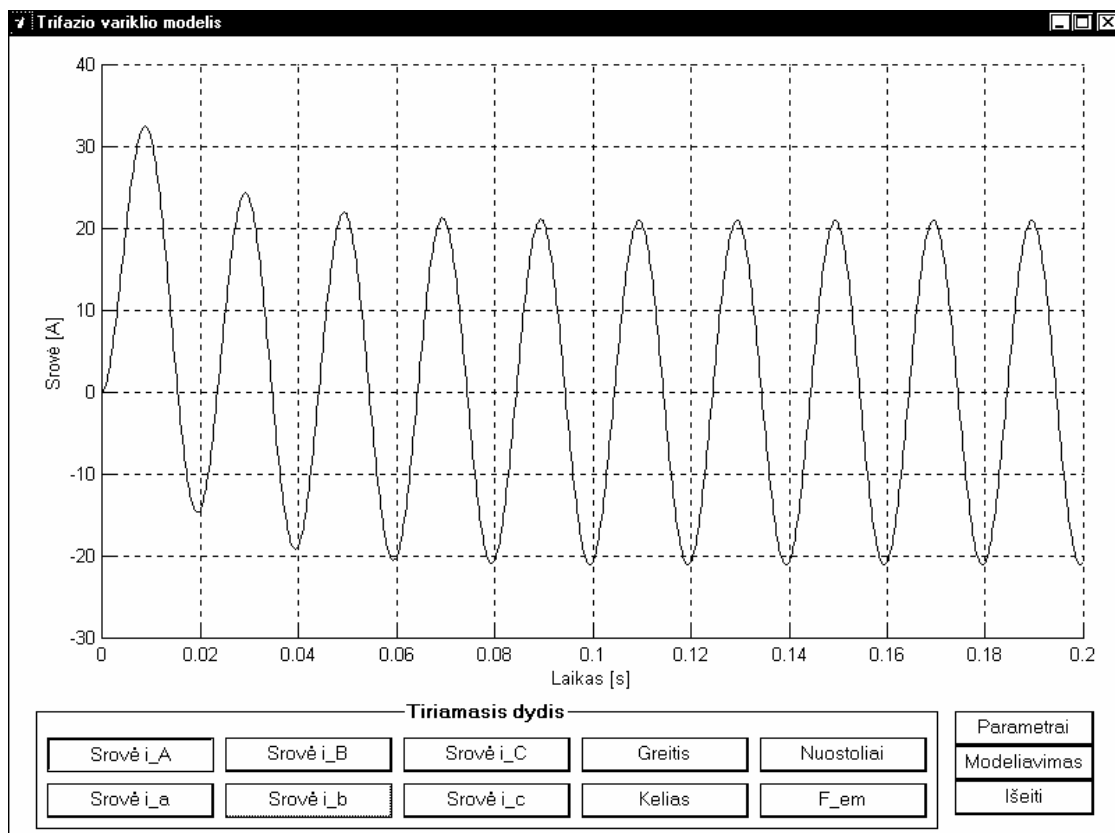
Trifazio variklio modelis

40
30
20
10
0
-10
-20
-30

Srovė [A]

0 0.02 0.04 0.06 0.08 0.1 0.12 0.14 0.16 0.18 0.2

Laikas [s]

Tiriamasis dydis

Srovė i_A
Srovė i_B
Srovė i_C
Greitis
Nuostoliai
Srovė i_a
Srovė i_b
Srovė i_c
Kelias
F_em

Parametrai
Modeliavimas
Išeiti